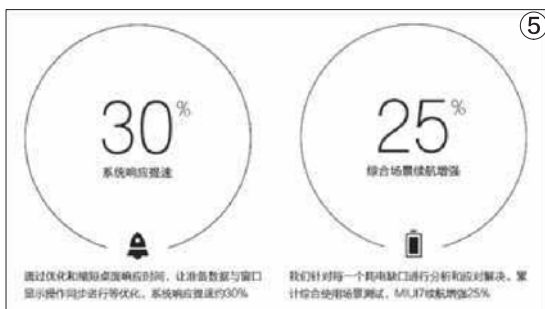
⑤

30%
系统响应提速

25%
综合场景续航增强

通过优化和缩短桌面响应时间，让准备数据与窗口显示操作同步进行等优化，系统响应提速约30%

我们针对每一个耗电缺口进行分析和应对解决，累计综合使用场景测试，MIUI7续航增强25%